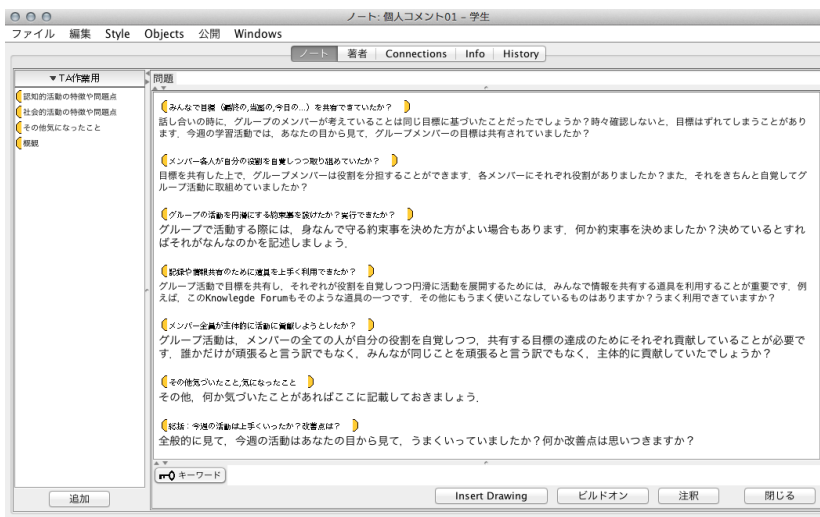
ノート: 個人コメント01 – 学生

ファイル 編集 Style Objects 公開 Windows

ノート 著者 Connections Info History

▼TA作業用

認知的活動の特徴や問題点
社会的活動の特徴や問題点
その他気になったこと
概観

問題

みんなで目標（最終の,当面の,今日の…）を共有できていたか？
話し合いの時に，グループのメンバーが考えていることは同じ目標に基づいたことだったでしょうか？時々確認しないと，目標はずれてしまうことがあります．今週の学習活動では，あなたの目から見て，グループメンバーの目標は共有されていましたか？

メンバー各人が自分の役割を自覚しつつ取り組めていたか？
目標を共有した上で，グループメンバーは役割を分担することができます．各メンバーにそれぞれ役割がありましたか？また，それをきちんと自覚してグループ活動に取組めていましたか？

グループの活動を円滑にする約束事を設けたか？実行できたか？
グループで活動する際には，身なんで守る約束事を決めた方がよい場合もあります．何か約束事を決めましたか？決めているとすればそれがなんなのかを記述しましょう．

記録や情報共有のために道具を上手く利用できたか？
グループ活動で目標を共有し，それぞれが役割を自覚しつつ円滑に活動を展開するためには，みんなで情報を共有する道具を利用することが重要です．例えば，このKnowlegde Forumもそのような道具の一つです．その他にもうまく使いこなしているものはありますか？うまく利用できていますか？

メンバー全員が主体的に活動に貢献しようとしたか？
グループ活動は，メンバーの全ての人が自分の役割を自覚しつつ，共有する目標の達成のためにそれぞれ貢献していることが必要です．誰かだけが頑張ると言う訳でもなく，みんなが同じことを頑張ると言う訳でもなく，主体的に貢献していたでしょうか？

その他気づいたこと,気になったこと
その他，何か気づいたことがあればここに記載しておきましょう．

総括：今週の活動は上手くいったか？改善点は？
全般的に見て，今週の活動はあなたの目から見て，うまくいっていましたか？何か改善点は思いつきますか？

キーワード

追加

Insert Drawing ビルドオン 注釈 閉じる